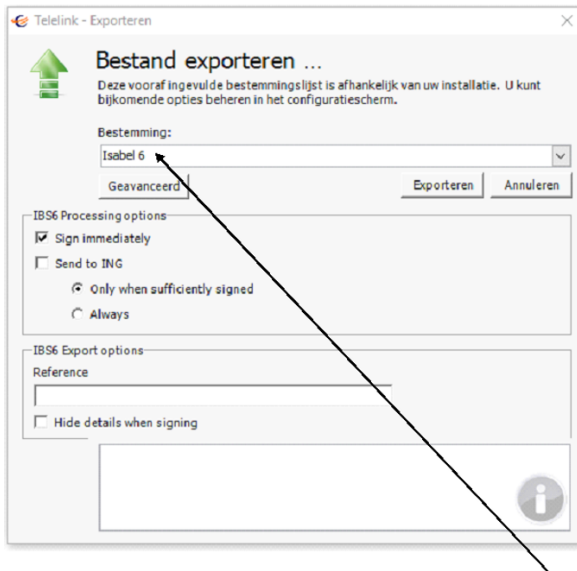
Telelink - Exporteren

Bestand exporteren ...

Deze vooraf ingevulde bestemmingslijst is afhankelijk van uw installatie. U kunt bijkomende opties beheren in het configuratiescherm.

Bestemming:

Isabel 6

Geavanceerd

Exporteren

Annuleren

IBS6 Processing options

Sign immediately

Send to ING

Only when sufficiently signed

Always

IBS6 Export options

Reference

Hide details when signing